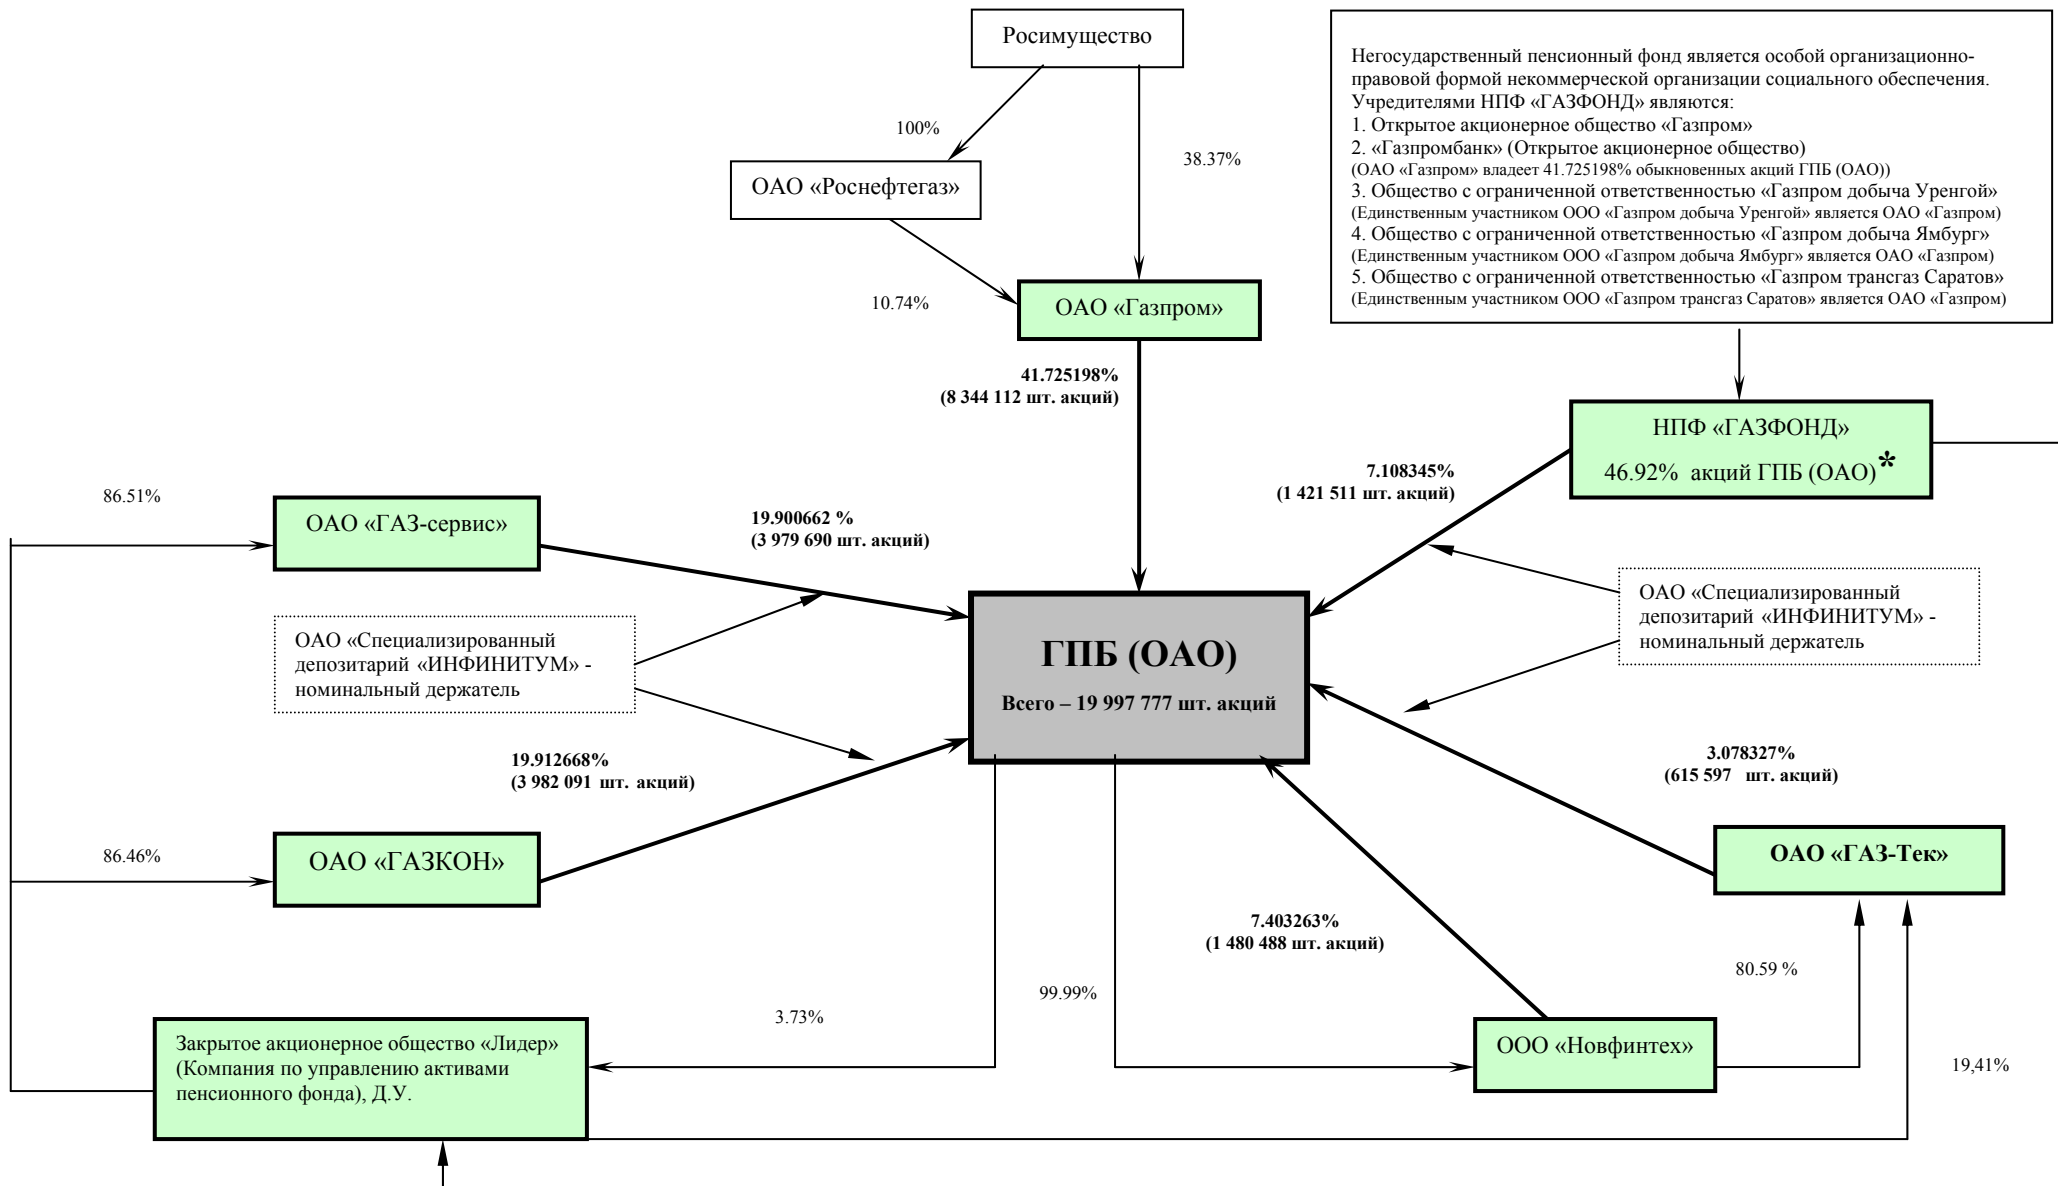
Росимущество

Негосударственный пенсионный фонд является особой организационно-правовой формой некоммерческой организации социального обеспечения. Учредителями НПФ «ГАЗФОНД» являются:
1. Открытое акционерное общество «Газпром»
2. «Газпромбанк» (Открытое акционерное общество)
(ОАО «Газпром» владеет 41.725198% обыкновенных акций ГПБ (ОАО))
3. Общество с ограниченной ответственностью «Газпром добыча Уренгой»
(Единственным участником ООО «Газпром добыча Уренгой» является ОАО «Газпром)
4. Общество с ограниченной ответственностью «Газпром добыча Ямбург»
(Единственным участником ООО «Газпром добыча Ямбург» является ОАО «Газпром)
5. Общество с ограниченной ответственностью «Газпром трансгаз Саратов»
(Единственным участником ООО «Газпром трансгаз Саратов» является ОАО «Газпром)

100%

38.37%

ОАО «Роснефтегаз»

10.74%

ОАО «Газпром»

41.725198%
(8 344 112 шт. акций)

НПФ «ГАЗФОНД»
46.92% акций ГПБ (ОАО)*

7.108345%
(1 421 511 шт. акций)

86.51%

ОАО «ГАЗ-сервис»

19.900662 %
(3 979 690 шт. акций)

ОАО «Специализированный депозитарий «ИНФИНИТУМ» - номинальный держатель

ГПБ (ОАО)
Всего – 19 997 777 шт. акций

ОАО «Специализированный депозитарий «ИНФИНИТУМ» - номинальный держатель

19.912668%
(3 982 091 шт. акций)

3.078327%
(615 597 шт. акций)

86.46%

ОАО «ГАЗКОН»

ОАО «ГАЗ-Тек»

7.403263%
(1 480 488 шт. акций)

80.59 %

99.99%

3.73%

Закрытое акционерное общество «Лидер» (Компания по управлению активами пенсионного фонда), Д.У.

ООО «Новфинтех»

19,41%